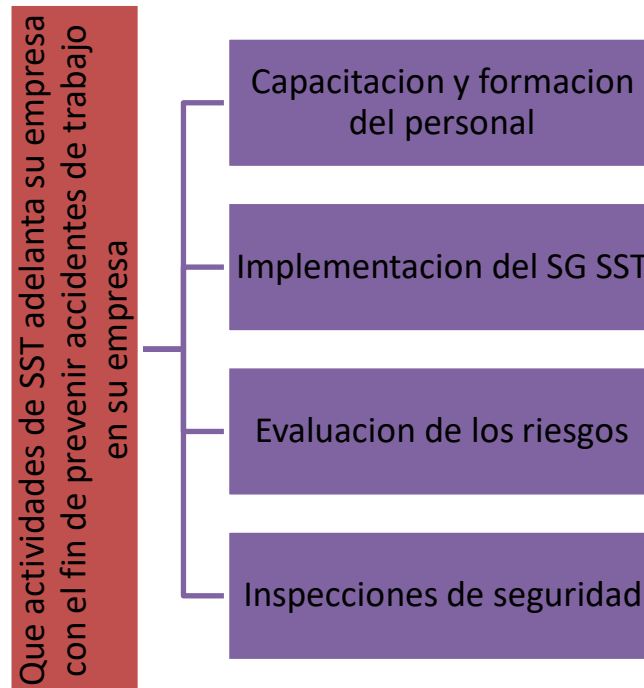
Que actividades de SST adelanta su empresa con el fin de prevenir accidentes de trabajo en su empresa

Capacitacion y formacion del personal

Implementacion del SG SST

Evaluacion de los riesgos

Inspecciones de seguridad